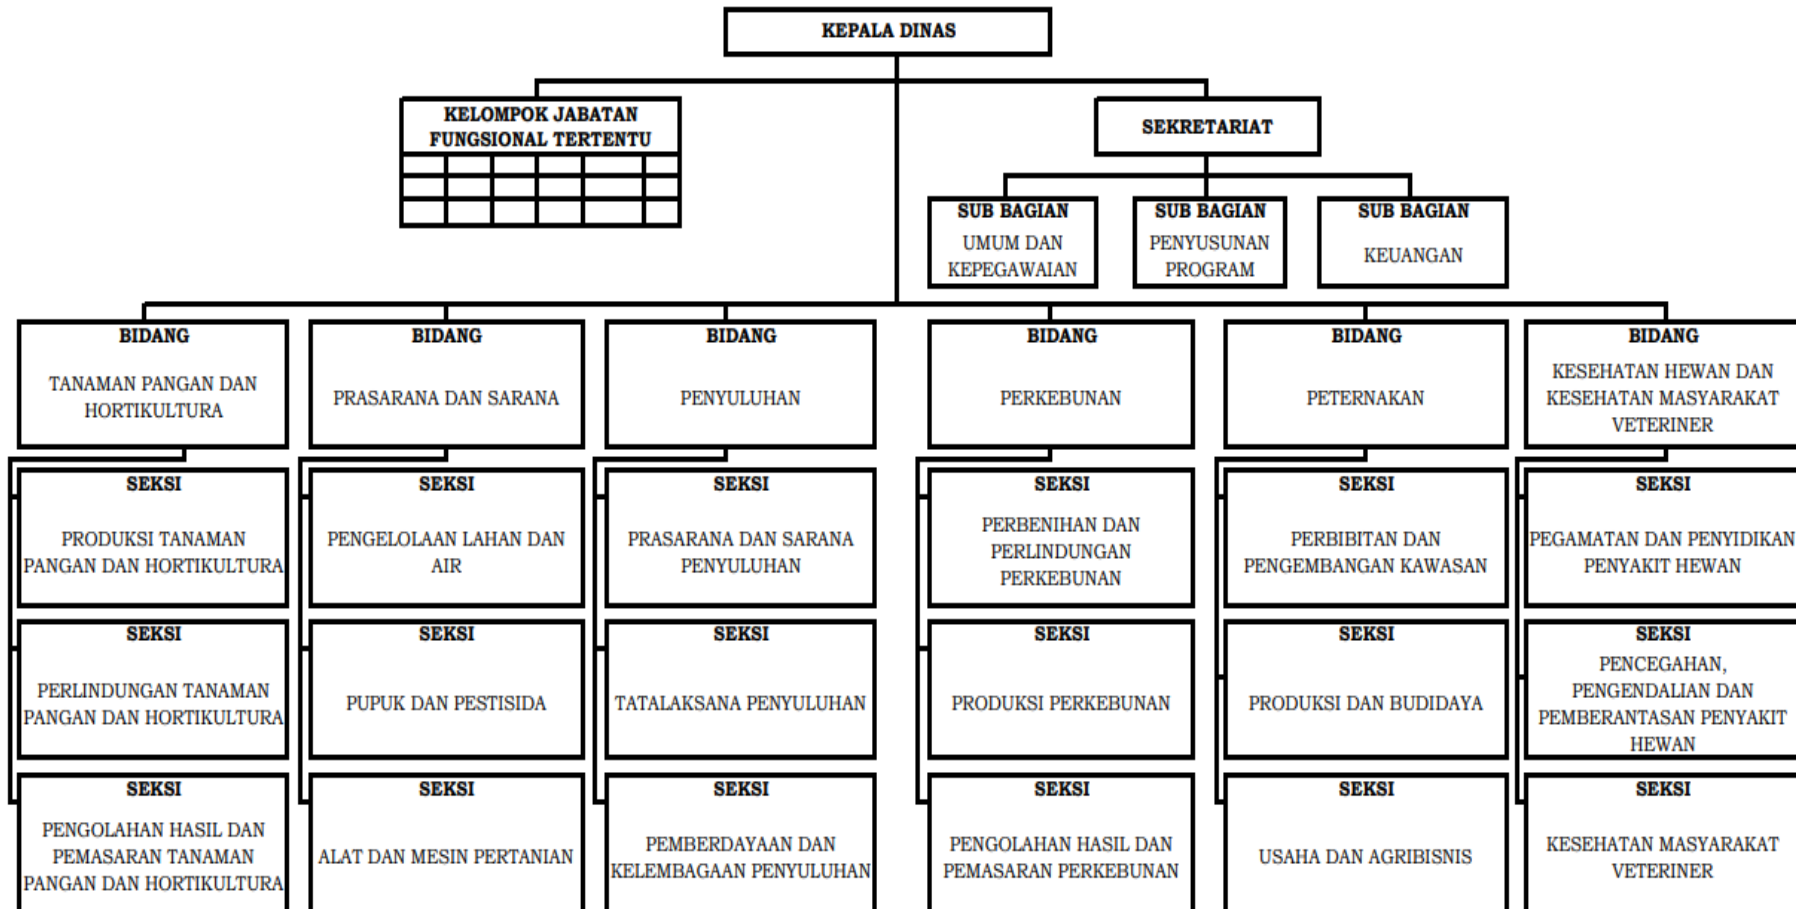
KEPALA DINAS

KELOMPOK JABATAN FUNGSIONAL TERTENTU

SEKRETARIAT

SUB BAGIAN UMUM DAN KEPEGAWAIAN

SUB BAGIAN PENYUSUNAN PROGRAM

SUB BAGIAN KEUANGAN

BIDANG TANAMAN PANGAN DAN HORTIKULTURA

SEKSI PRODUKSI TANAMAN PANGAN DAN HORTIKULTURA

SEKSI PERLINDUNGAN TANAMAN PANGAN DAN HORTIKULTURA

SEKSI PENGOLAHAN HASIL DAN PEMASARAN TANAMAN PANGAN DAN HORTIKULTURA

BIDANG PRASARANA DAN SARANA

SEKSI PENGELOLAAN LAHAN DAN AIR

SEKSI PUPUK DAN PESTISIDA

SEKSI ALAT DAN MESIN PERTANIAN

BIDANG PENYULUHAN

SEKSI PRASARANA DAN SARANA PENYULUHAN

SEKSI TATALAKSANA PENYULUHAN

SEKSI PEMBERDAYAAN DAN KELEMBAGAAN PENYULUHAN

BIDANG PERKEBUNAN

SEKSI PERBENIHAN DAN PERLINDUNGAN PERKEBUNAN

SEKSI PRODUKSI PERKEBUNAN

SEKSI PENGOLAHAN HASIL DAN PEMASARAN PERKEBUNAN

BIDANG PETERNAKAN

SEKSI PERBIBITAN DAN PENGEMBANGAN KAWASAN

SEKSI PRODUKSI DAN BUDIDAYA

SEKSI USAHA DAN AGRIBISNIS

BIDANG KESEHATAN HEWAN DAN KESEHATAN MASYARAKAT VETERINER

SEKSI PEGAMATAN DAN PENYIDIKAN PENYAKIT HEWAN

SEKSI PENCEGAHAN, PENGENDALIAN DAN PEMBERANTASAN PENYAKIT HEWAN

SEKSI KESEHATAN MASYARAKAT VETERINER